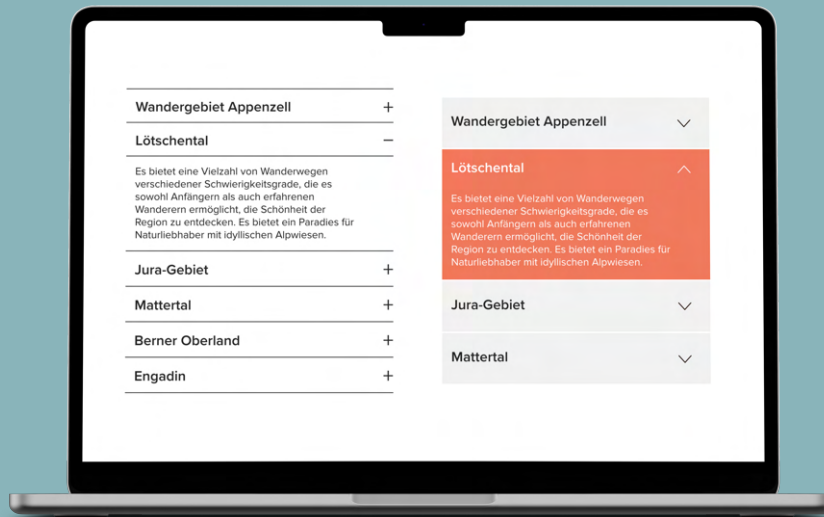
Wandergebiet Appenzell +

Lötschental −

Es bietet eine Vielzahl von Wanderwegen verschiedener Schwierigkeitsgrade, die es sowohl Anfängern als auch erfahrenen Wanderern ermöglicht, die Schönheit der Region zu entdecken. Es bietet ein Paradies für Naturliebhaber mit idyllischen Alpwiesen.

Jura-Gebiet +

Mattertal +

Berner Oberland +

Engadin +

Wandergebiet Appenzell

Lötschental

Es bietet eine Vielzahl von Wanderwegen verschiedener Schwierigkeitsgrade, die es sowohl Anfängern als auch erfahrenen Wanderern ermöglicht, die Schönheit der Region zu entdecken. Es bietet ein Paradies für Naturliebhaber mit idyllischen Alpwiesen.

Jura-Gebiet

Mattertal